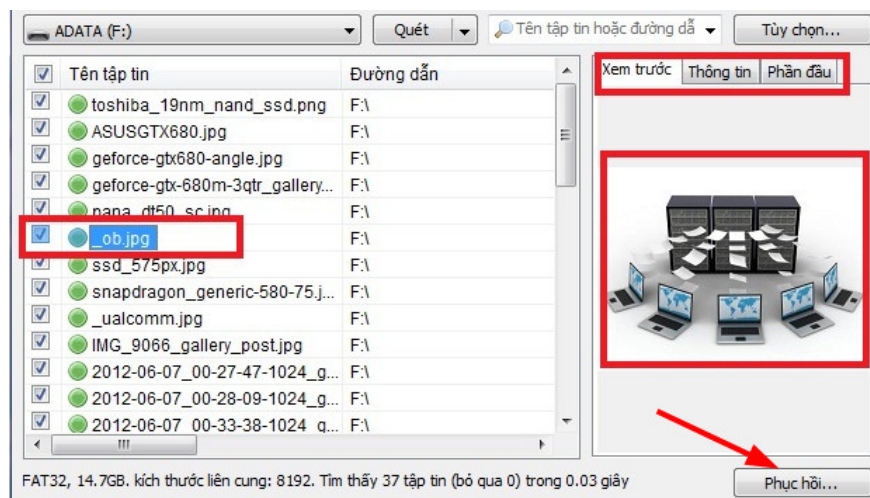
ADATA (F:)

Quét

Tên tập tin hoặc đường dẫn

Tùy chọn...

| Tên tập tin | Đường dẫn |
|---|---|
| toshiba_19nm_nand_ssd.png | F:\ |
| ASUSGTX680.jpg | F:\ |
| geforce-gtx680-angle.jpg | F:\ |
| geforce-gtx-680m-3qtr_gallery... | F:\ |
| pana_dt50_sc.jpg | F:\ |
| _ob.jpg | F:\ |
| ssd_575px.jpg | F:\ |
| snapdragon_generic-580-75.j... | F:\ |
| _ualcomm.jpg | F:\ |
| IMG_9066_gallery_post.jpg | F:\ |
| 2012-06-07_00-27-47-1024_g... | F:\ |
| 2012-06-07_00-28-09-1024_g... | F:\ |
| 2012-06-07_00-33-38-1024_g... | F:\ |

Xem trước | Thông tin | Phần đầu

FAT32, 14.7GB. kích thước liên cung: 8192. Tìm thấy 37 tập tin (bỏ qua 0) trong 0.03 giây

Phục hồi...